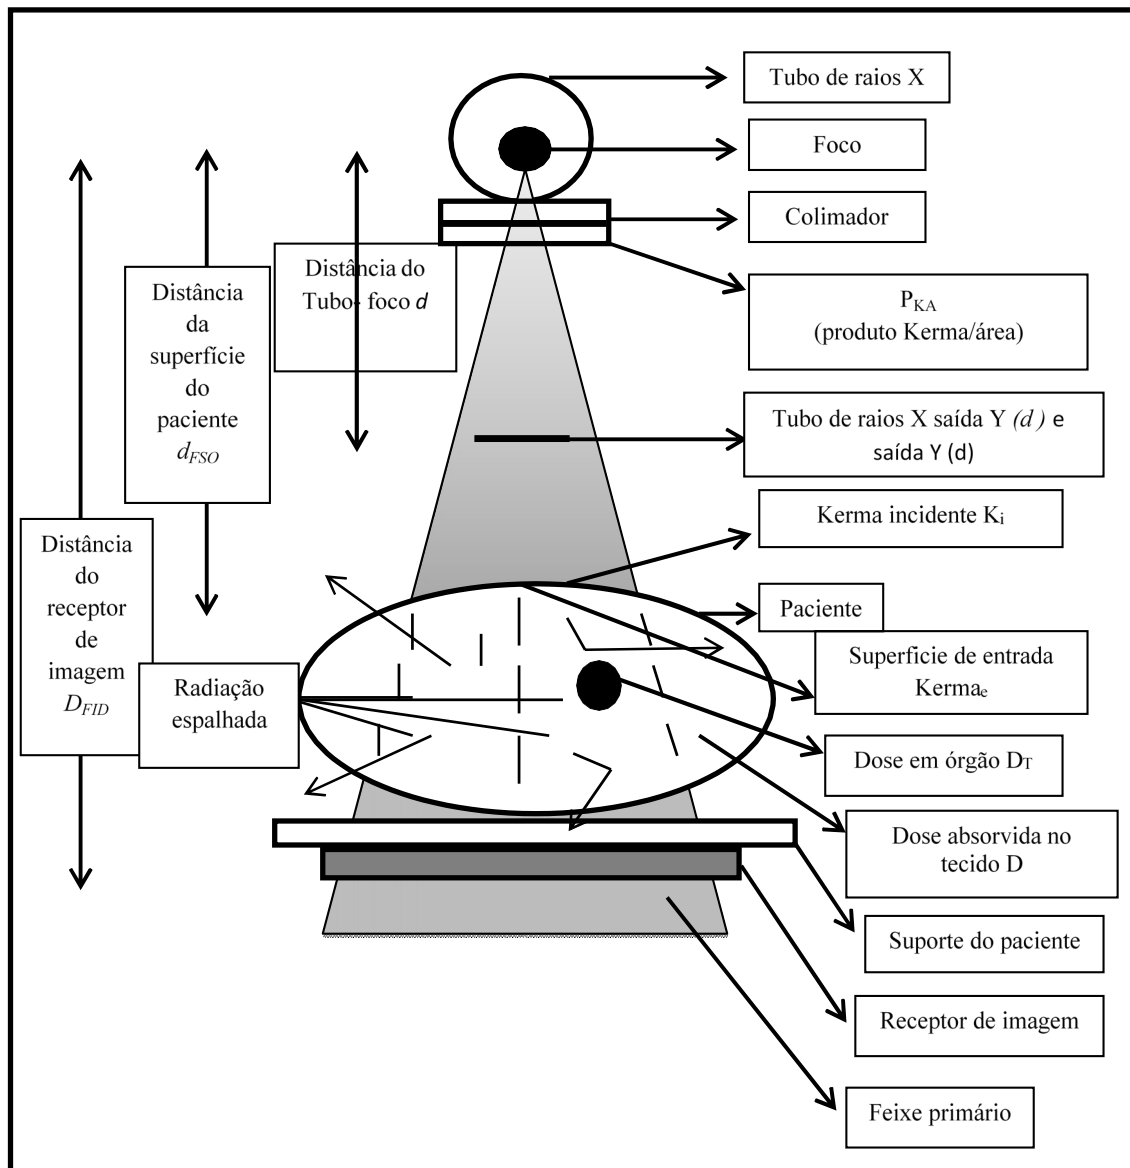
Tubo de raios X

Foco

Colimador

$P_{KA}$
(produto Kerma/área)

Distância do Tubo- foco $d$

Distância da superfície do paciente $d_{FSO}$

Tubo de raios X saída Y $(d)$ e saída Y (d)

Kerma incidente $K_i$

Paciente

Superficie de entrada $Kerma_e$

Distância do receptor de imagem $D_{FID}$

Radiação espalhada

Dose em órgão $D_T$

Dose absorvida no tecido D

Suporte do paciente

Receptor de imagem

Feixe primário